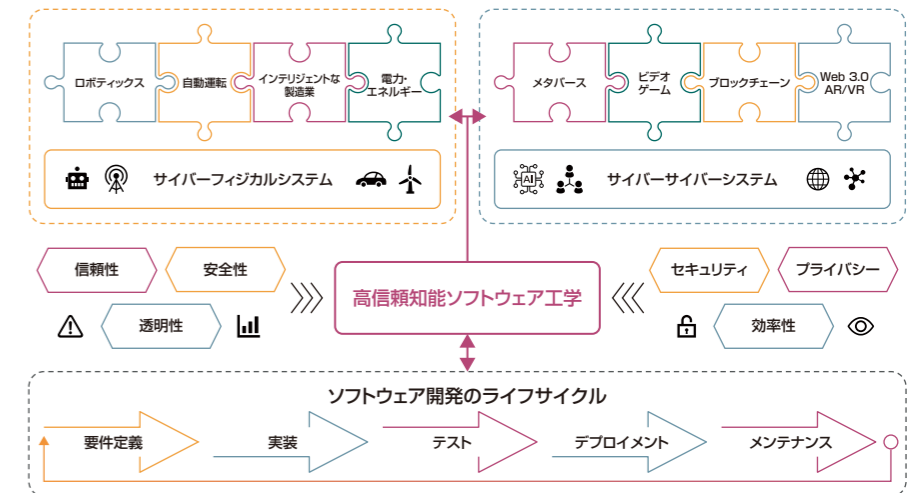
ロボティックス

自動運転

インテリジェントな製造業

電力・エネルギー

サイバーフィジカルシステム

メタバース

ビデオゲーム

ブロックチェーン

Web 3.0 AR/VR

AI

サイバーサイバーシステム

信頼性

安全性

透明性

高信頼知能ソフトウェア工学

セキュリティ

プライバシー

効率性

ソフトウェア開発のライフサイクル

要件定義

実装

テスト

デプロイメント

メンテナンス